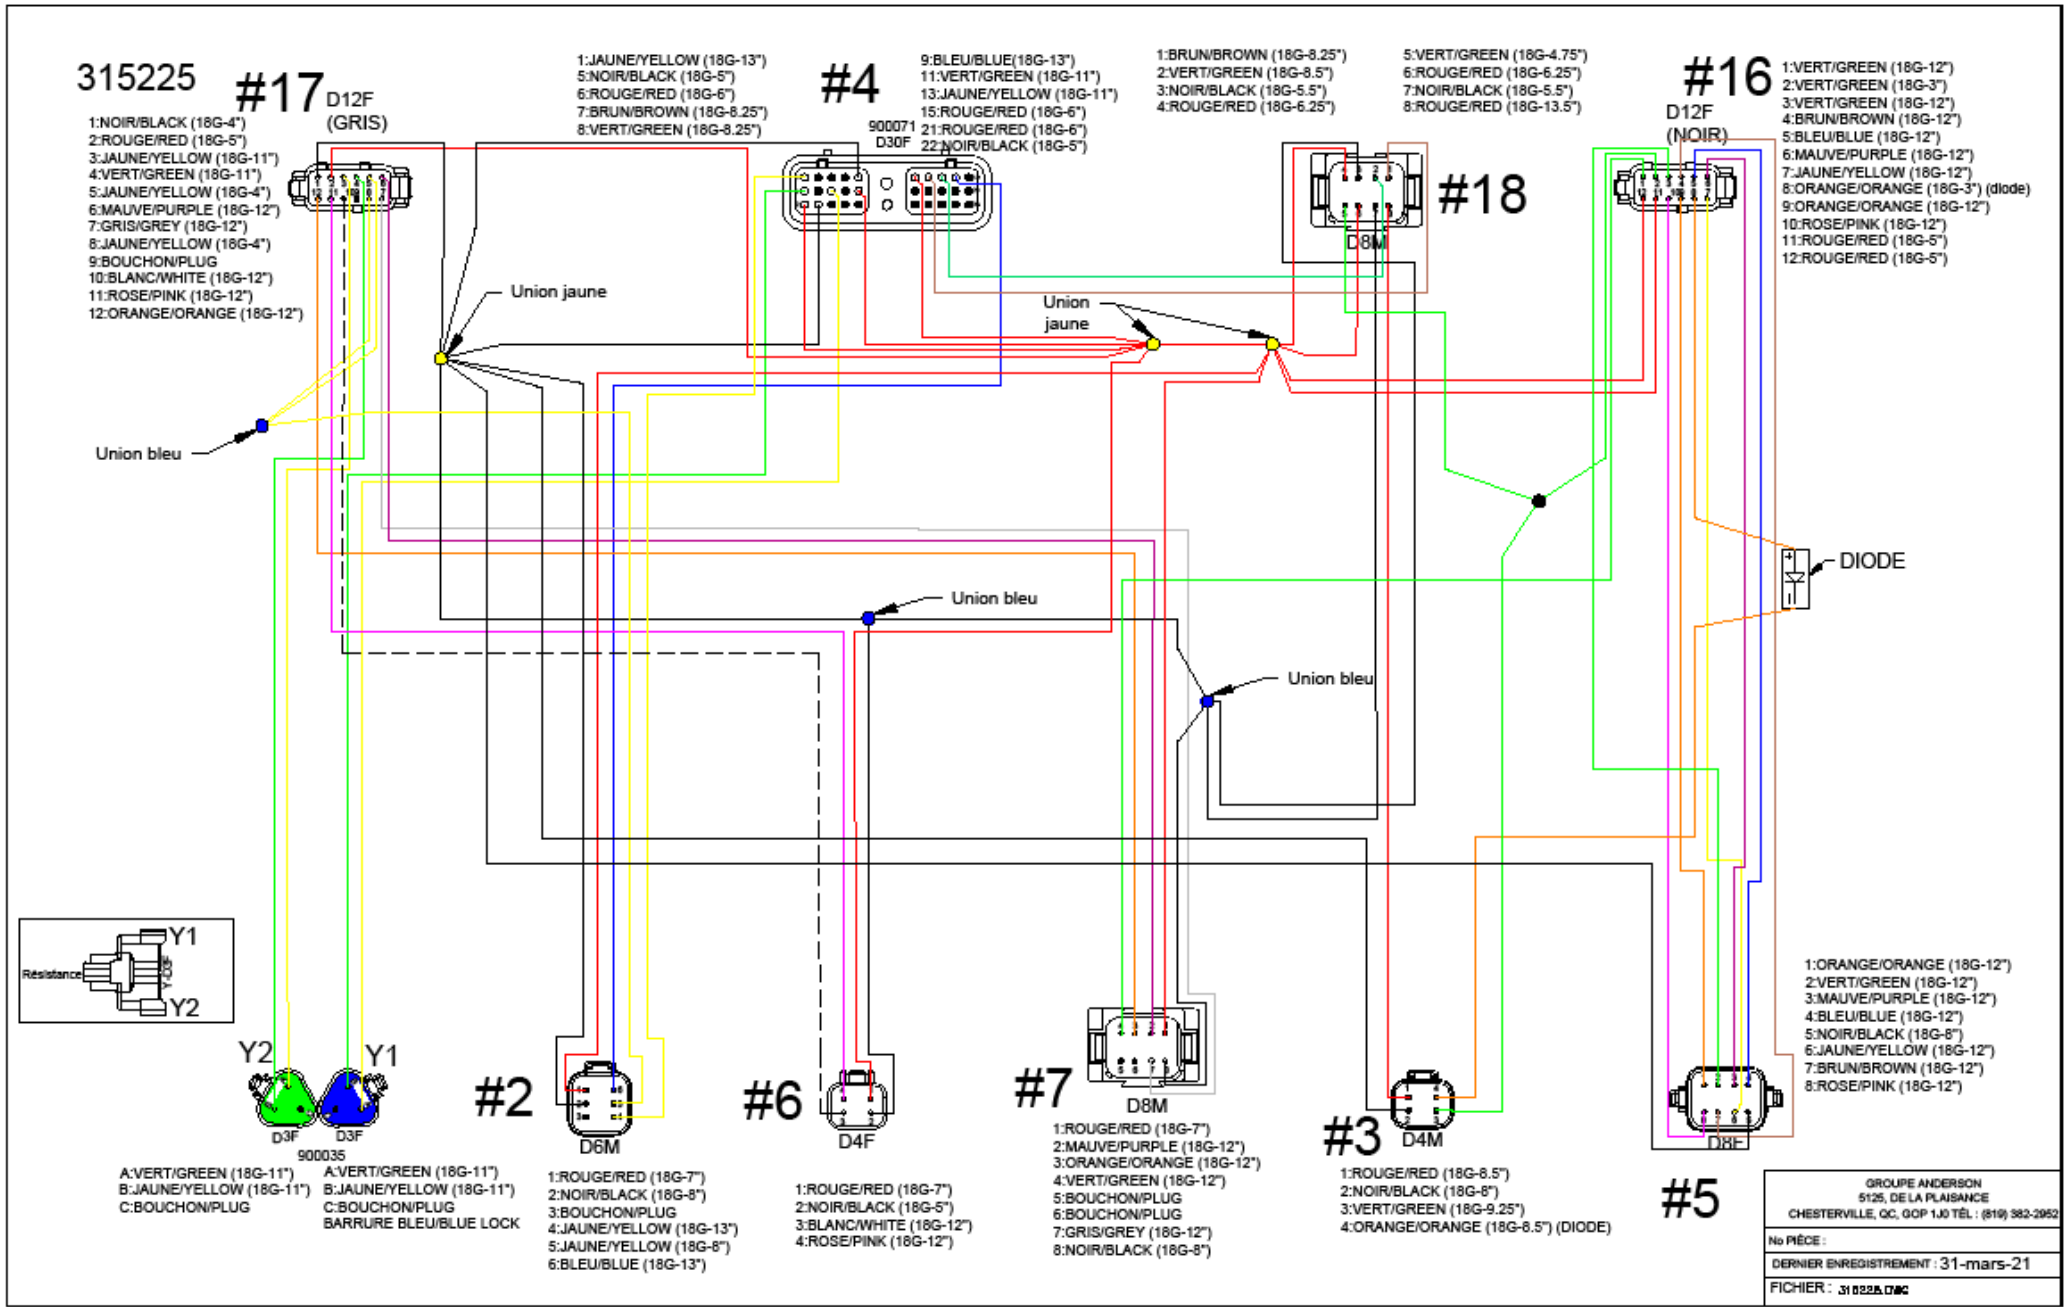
315225

#17 D12F (GRIS)

1:NOIR/BLACK (18G-4")
2:ROUGE/RED (18G-5")
3:JAUNE/YELLOW (18G-11")
4:VERT/GREEN (18G-11")
5:JAUNE/YELLOW (18G-4")
6:MAUVE/PURPLE (18G-12")
7:GRIS/GREY (18G-12")
8:JAUNE/YELLOW (18G-4")
9:BOUCHON/PLUG
10:BLANC/WHITE (18G-12")
11:ROSE/PINK (18G-12")
12:ORANGE/ORANGE (18G-12")

1:JAUNE/YELLOW (18G-13")
5:NOIR/BLACK (18G-5")
6:ROUGE/RED (18G-6")
7:BRUN/BROWN (18G-8.25")
8:VERT/GREEN (18G-8.25")

#4

900071
D30F

9:BLEU/BLUE(18G-13")
11:VERT/GREEN (18G-11")
13:JAUNE/YELLOW (18G-11")
15:ROUGE/RED (18G-6")
21:ROUGE/RED (18G-6")
22:NOIR/BLACK (18G-5")

1:BRUN/BROWN (18G-8.25")
2:VERT/GREEN (18G-8.5")
3:NOIR/BLACK (18G-5.5")
4:ROUGE/RED (18G-6.25")

5:VERT/GREEN (18G-4.75")
6:ROUGE/RED (18G-6.25")
7:NOIR/BLACK (18G-5.5")
8:ROUGE/RED (18G-13.5")

#18

D8M

#16

D12F (NOIR)

1:VERT/GREEN (18G-12")
2:VERT/GREEN (18G-3")
3:VERT/GREEN (18G-12")
4:BRUN/BROWN (18G-12")
5:BLEU/BLUE (18G-12")
6:MAUVE/PURPLE (18G-12")
7:JAUNE/YELLOW (18G-12")
8:ORANGE/ORANGE (18G-3") (diode)
9:ORANGE/ORANGE (18G-12")
10:ROSE/PINK (18G-12")
11:ROUGE/RED (18G-5")
12:ROUGE/RED (18G-5")

Union jaune

Union jaune

Union bleu

Union bleu

Union bleu

DIODE

Résistance Y1 Y2

Y2 Y1

D3F D3F
900035

A:VERT/GREEN (18G-11")
B:JAUNE/YELLOW (18G-11")
C:BOUCHON/PLUG

A:VERT/GREEN (18G-11")
B:JAUNE/YELLOW (18G-11")
C:BOUCHON/PLUG
BARRURE BLEU/BLUE LOCK

#2

D6M

1:ROUGE/RED (18G-7")
2:NOIR/BLACK (18G-8")
3:BOUCHON/PLUG
4:JAUNE/YELLOW (18G-13")
5:JAUNE/YELLOW (18G-8")
6:BLEU/BLUE (18G-13")

#6

D4F

1:ROUGE/RED (18G-7")
2:NOIR/BLACK (18G-5")
3:BLANC/WHITE (18G-12")
4:ROSE/PINK (18G-12")

#7

D8M

1:ROUGE/RED (18G-7")
2:MAUVE/PURPLE (18G-12")
3:ORANGE/ORANGE (18G-12")
4:VERT/GREEN (18G-12")
5:BOUCHON/PLUG
6:BOUCHON/PLUG
7:GRIS/GREY (18G-12")
8:NOIR/BLACK (18G-8")

#3

D4M

1:ROUGE/RED (18G-8.5")
2:NOIR/BLACK (18G-8")
3:VERT/GREEN (18G-9.25")
4:ORANGE/ORANGE (18G-8.5") (DIODE)

1:ORANGE/ORANGE (18G-12")
2:VERT/GREEN (18G-12")
3:MAUVE/PURPLE (18G-12")
4:BLEU/BLUE (18G-12")
5:NOIR/BLACK (18G-8")
6:JAUNE/YELLOW (18G-12")
7:BRUN/BROWN (18G-12")
8:ROSE/PINK (18G-12")

D8F

#5

GROUPE ANDERSON
5125, DE LA PLAISANCE
CHESTERVILLE, QC, G0P 1J0 TÉL : (819) 382-2952

No PIÈCE :

DERNIER ENREGISTREMENT : 31-mars-21

FICHIER : 315225.DWG